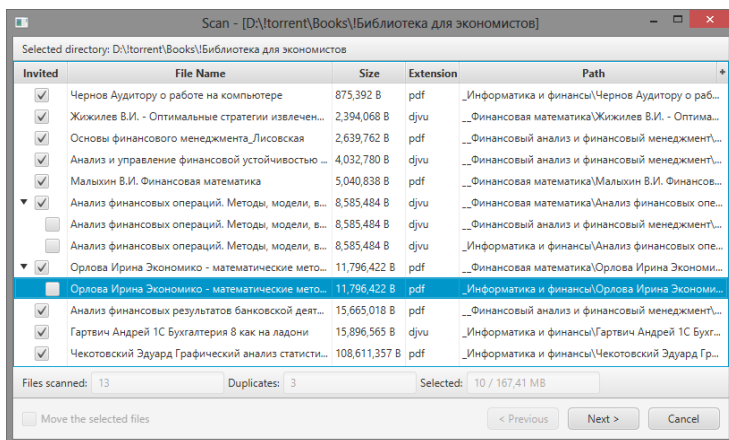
Scan - [D:\!torrent\Books\!Библиотека для экономистов]

Selected directory: D:\!torrent\Books\!Библиотека для экономистов

| Invited | File Name | Size | Extension | Path |
|---|---|---|---|---|
| ☑ | Чернов Аудитору о работе на компьютере | 875,392 B | pdf | _Информатика и финансы\Чернов Аудитору о раб... |
| ☑ | Жижилев В.И. - Оптимальные стратегии извлечен... | 2,394,068 B | djvu | __Финансовая математика\Жижилев В.И. - Оптима... |
| ☑ | Основы финансового менеджмента_Лисовская | 2,639,762 B | pdf | __Финансовый анализ и финансовый менеджмент\... |
| ☑ | Анализ и управление финансовой устойчивостью ... | 4,032,780 B | djvu | __Финансовый анализ и финансовый менеджмент\... |
| ☑ | Малыхин В.И. Финансовая математика | 5,040,838 B | pdf | __Финансовая математика\Малыхин В.И. Финансов... |
| ☑ | Анализ финансовых операций. Методы, модели, в... | 8,585,484 B | djvu | __Финансовая математика\Анализ финансовых опе... |
| ☐ | Анализ финансовых операций. Методы, модели, в... | 8,585,484 B | djvu | __Финансовый анализ и финансовый менеджмент\... |
| ☐ | Анализ финансовых операций. Методы, модели, в... | 8,585,484 B | djvu | _Информатика и финансы\Анализ финансовых опе... |
| ☑ | Орлова Ирина Экономико - математические мето... | 11,796,422 B | pdf | __Финансовая математика\Орлова Ирина Экономи... |
| ☐ | Орлова Ирина Экономико - математические мето... | 11,796,422 B | pdf | _Информатика и финансы\Орлова Ирина Экономи... |
| ☑ | Анализ финансовых результатов банковской деят... | 15,665,018 B | pdf | __Финансовый анализ и финансовый менеджмент\... |
| ☑ | Гартвич Андрей 1С Бухгалтерия 8 как на ладони | 15,896,565 B | pdf | _Информатика и финансы\Гартвич Андрей 1С Бухг... |
| ☑ | Чекотовский Эдуард Графический анализ статисти... | 108,611,357 B | pdf | _Информатика и финансы\Чекотовский Эдуард Гр... |

Files scanned: 13 Duplicates: 3 Selected: 10 / 167,41 MB

Move the selected files

< Previous Next > Cancel